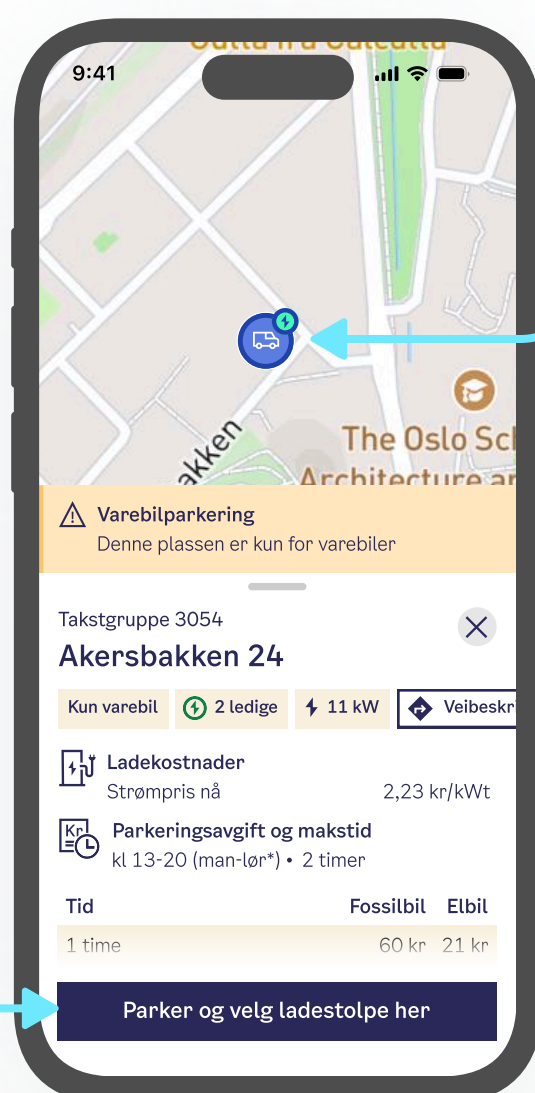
9:41

Akersbakken

The Oslo Sc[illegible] Architecture a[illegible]

Varebilparkering
Denne plassen er kun for varebiler

Takstgruppe 3054
Akersbakken 24

Kun varebil | 2 ledige | 11 kW | Veibeskr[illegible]

Ladekostnader
Strømpris nå 2,23 kr/kWt

Kr
Parkeringsavgift og makstid
kl 13-20 (man-lør*) • 2 timer

| Tid | Fossilbil | Elbil |
|---|---|---|
| 1 time | 60 kr | 21 kr |

Parker og velg ladestolpe her